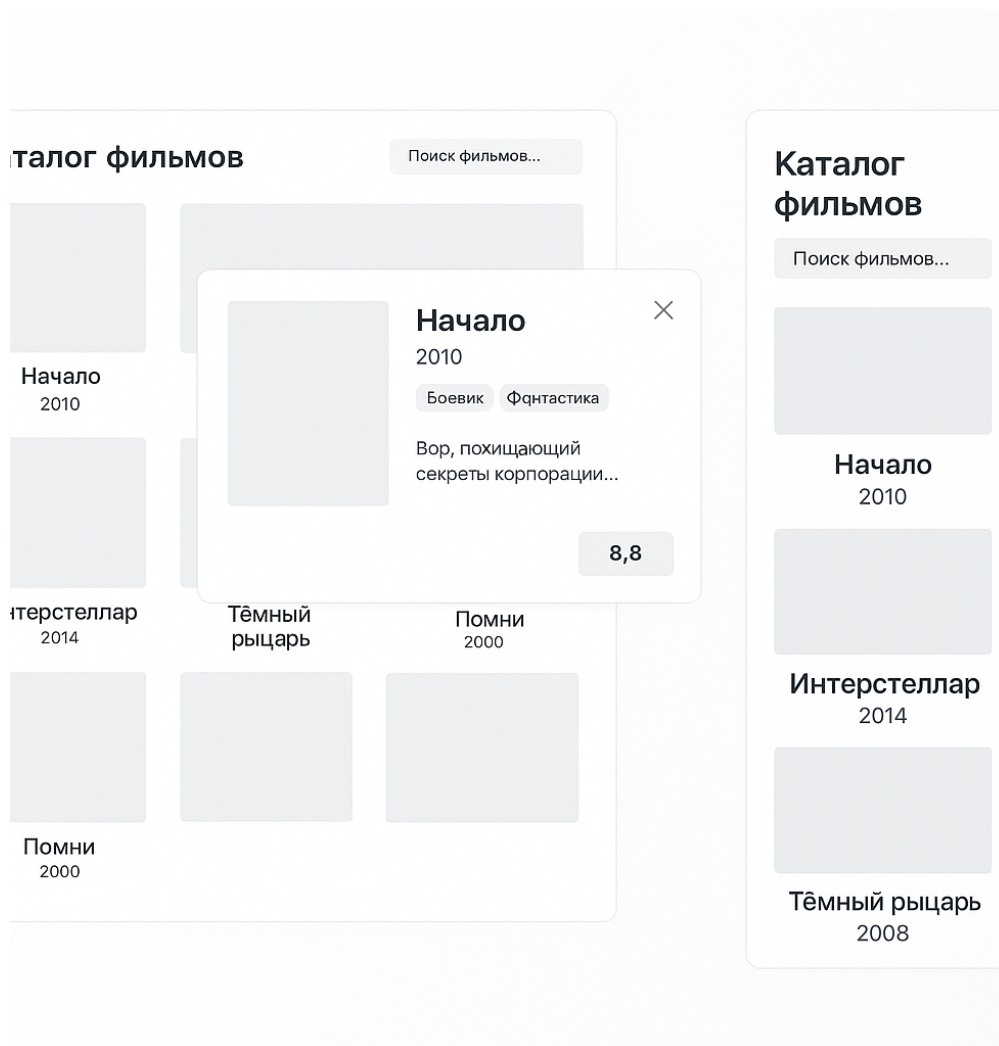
аталог фильмов

Поиск фильмов...

Начало
2010

Начало
2010

Боевик

Фqнтастика

Вор, похищающий секреты корпорации...

8,8

нтерстеллар
2014

Тёмный рыцарь

Помни
2000

Помни
2000

Каталог фильмов

Поиск фильмов...

Начало
2010

Интерстеллар
2014

Тёмный рыцарь
2008